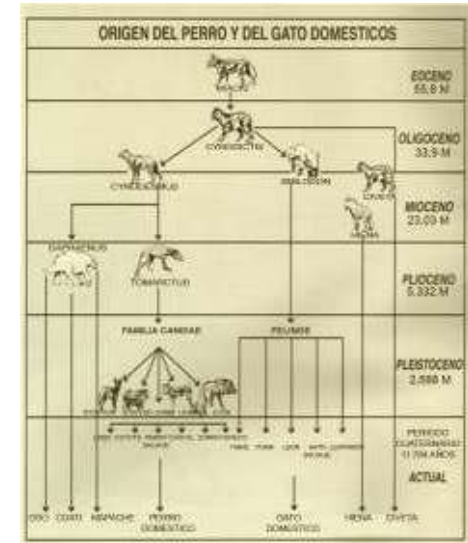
ORIGEN DEL PERRO Y DEL GATO DOMESTICOS

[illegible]

EOCENO
55.8 M

CYNODICTIS

OLIGOCENO
33.9 M

CYNODESMUS

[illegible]

CIVETA

MIOCENO
23.03 M

HIENA

DAPHAENUS

TOMARCTUS

PLIOCENO
5.332 M

FAMILIA CANIDAE

FELINAE

PLEISTOCENO
2.588 M

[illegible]

PERIODO CUATERNARIO 11.700 AÑOS

OSO COYOTE PERRO SALVAJE CHACAL LOBO ZORRO

TIGRE PUMA LEON GATO SALVAJE

ACTUAL

OSO COATI MAPACHE PERRO DOMESTICO GATO DOMESTICO HIENA CIVETA